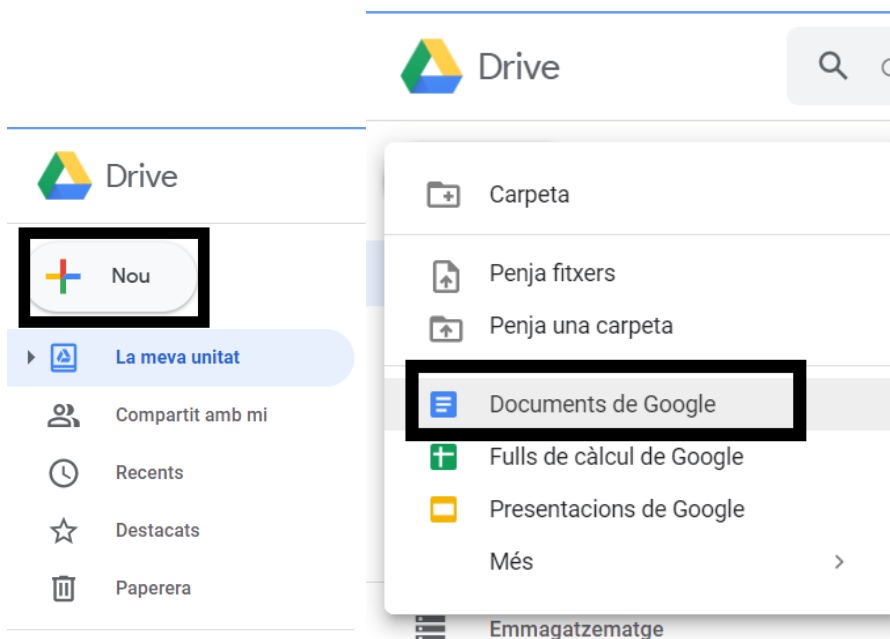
Drive

Nou

La meva unitat

Compartit amb mi

Recents

Destacats

Paperera

Drive

Carpeta

Penja fitxers

Penja una carpeta

Documents de Google

Fulls de càlcul de Google

Presentacions de Google

Més

Emmagatzematge